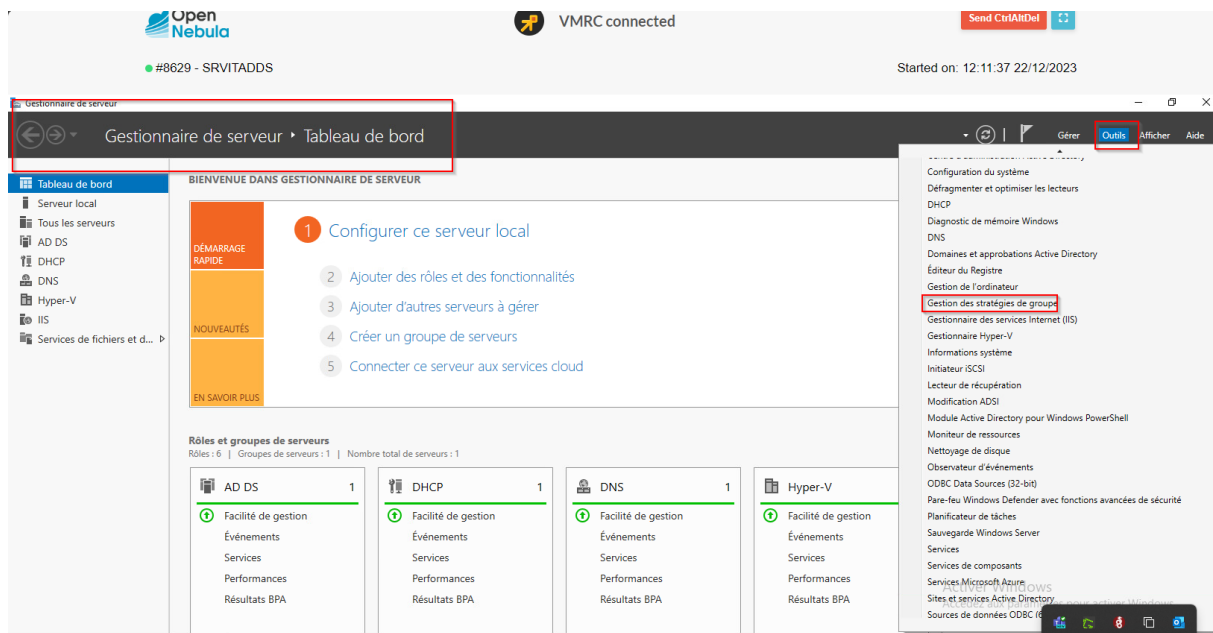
Open Nebula

VMRC connected

Send CtrlAltDel

#8629 - SRVITADDS

Started on: 12:11:37 22/12/2023

Gestionnaire de serveur

Gestionnaire de serveur • Tableau de bord

Gérer Outils Afficher Aide

Tableau de bord
Serveur local
Tous les serveurs
AD DS
DHCP
DNS
Hyper-V
IIS
Services de fichiers et d...

BIENVENUE DANS GESTIONNAIRE DE SERVEUR

DÉMARRAGE RAPIDE

NOUVEAUTÉS

EN SAVOIR PLUS

1 Configurer ce serveur local

2 Ajouter des rôles et des fonctionnalités

3 Ajouter d'autres serveurs à gérer

4 Créer un groupe de serveurs

5 Connecter ce serveur aux services cloud

Rôles et groupes de serveurs
Rôles : 6 | Groupes de serveurs : 1 | Nombre total de serveurs : 1

| AD DS 1 | DHCP 1 | DNS 1 | Hyper-V |
|---|---|---|---|
| Facilité de gestion | Facilité de gestion | Facilité de gestion | Facilité de gestion |
| Événements | Événements | Événements | Événements |
| Services | Services | Services | Services |
| Performances | Performances | Performances | Performances |
| Résultats BPA | Résultats BPA | Résultats BPA | Résultats BPA |

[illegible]
Configuration du système
Défragmenter et optimiser les lecteurs
DHCP
Diagnostic de mémoire Windows
DNS
Domaines et approbations Active Directory
Éditeur du Registre
Gestion de l'ordinateur
Gestion des stratégies de groupe
Gestionnaire des services Internet (IIS)
Gestionnaire Hyper-V
Informations système
Initiateur iSCSI
Lecteur de récupération
Modification ADSI
Module Active Directory pour Windows PowerShell
Moniteur de ressources
Nettoyage de disque
Observateur d'événements
ODBC Data Sources (32-bit)
Pare-feu Windows Defender avec fonctions avancées de sécurité
Planificateur de tâches
Sauvegarde Windows Server
Services
Services de composants
Services Microsoft Azure
Sites et services Active Directory
Sources de données ODBC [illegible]

Activer Windows
Accédez aux paramètres pour activer Windows.